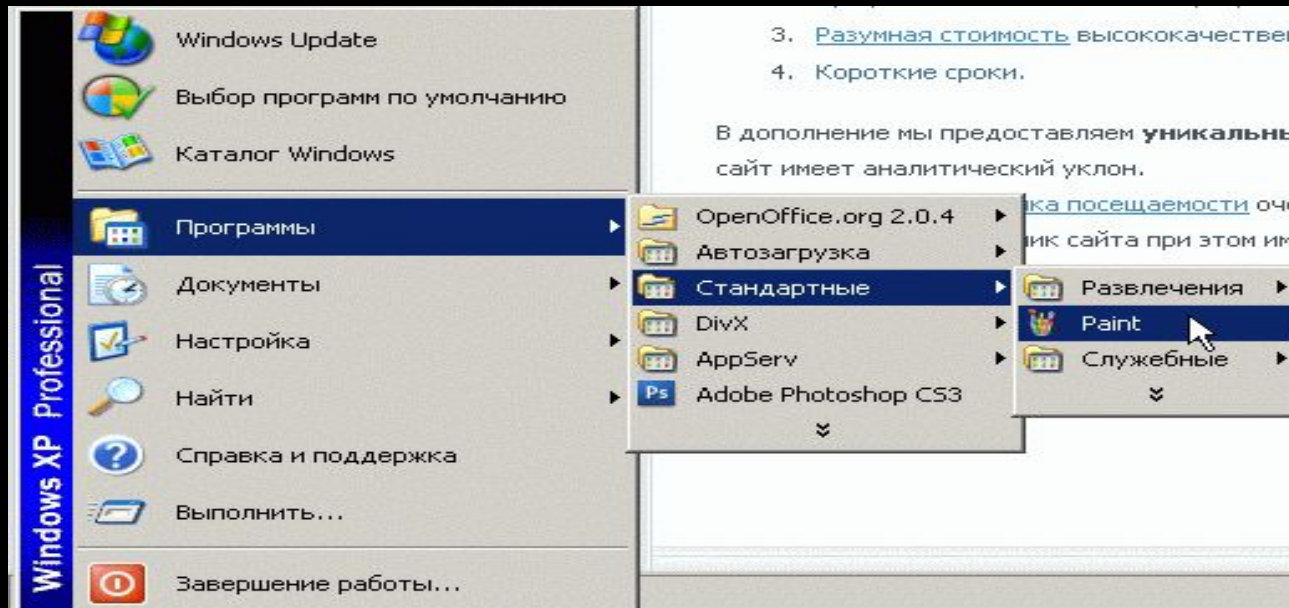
Windows XP Professional

Windows Update
Выбор программ по умолчанию
Каталог Windows
Программы
Документы
Настройка
Найти
Справка и поддержка
Выполнить...
Завершение работы...

3. Разумная стоимость высококачестве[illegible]
4. Короткие сроки.

В дополнение мы предоставляем уникальны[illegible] сайт имеет аналитический уклон.

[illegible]ка посещаемости оч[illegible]
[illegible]ик сайта при этом им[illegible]

OpenOffice.org 2.0.4
Автозагрузка
Стандартные
DivX
AppServ
Adobe Photoshop CS3

Развлечения
Paint
Служебные